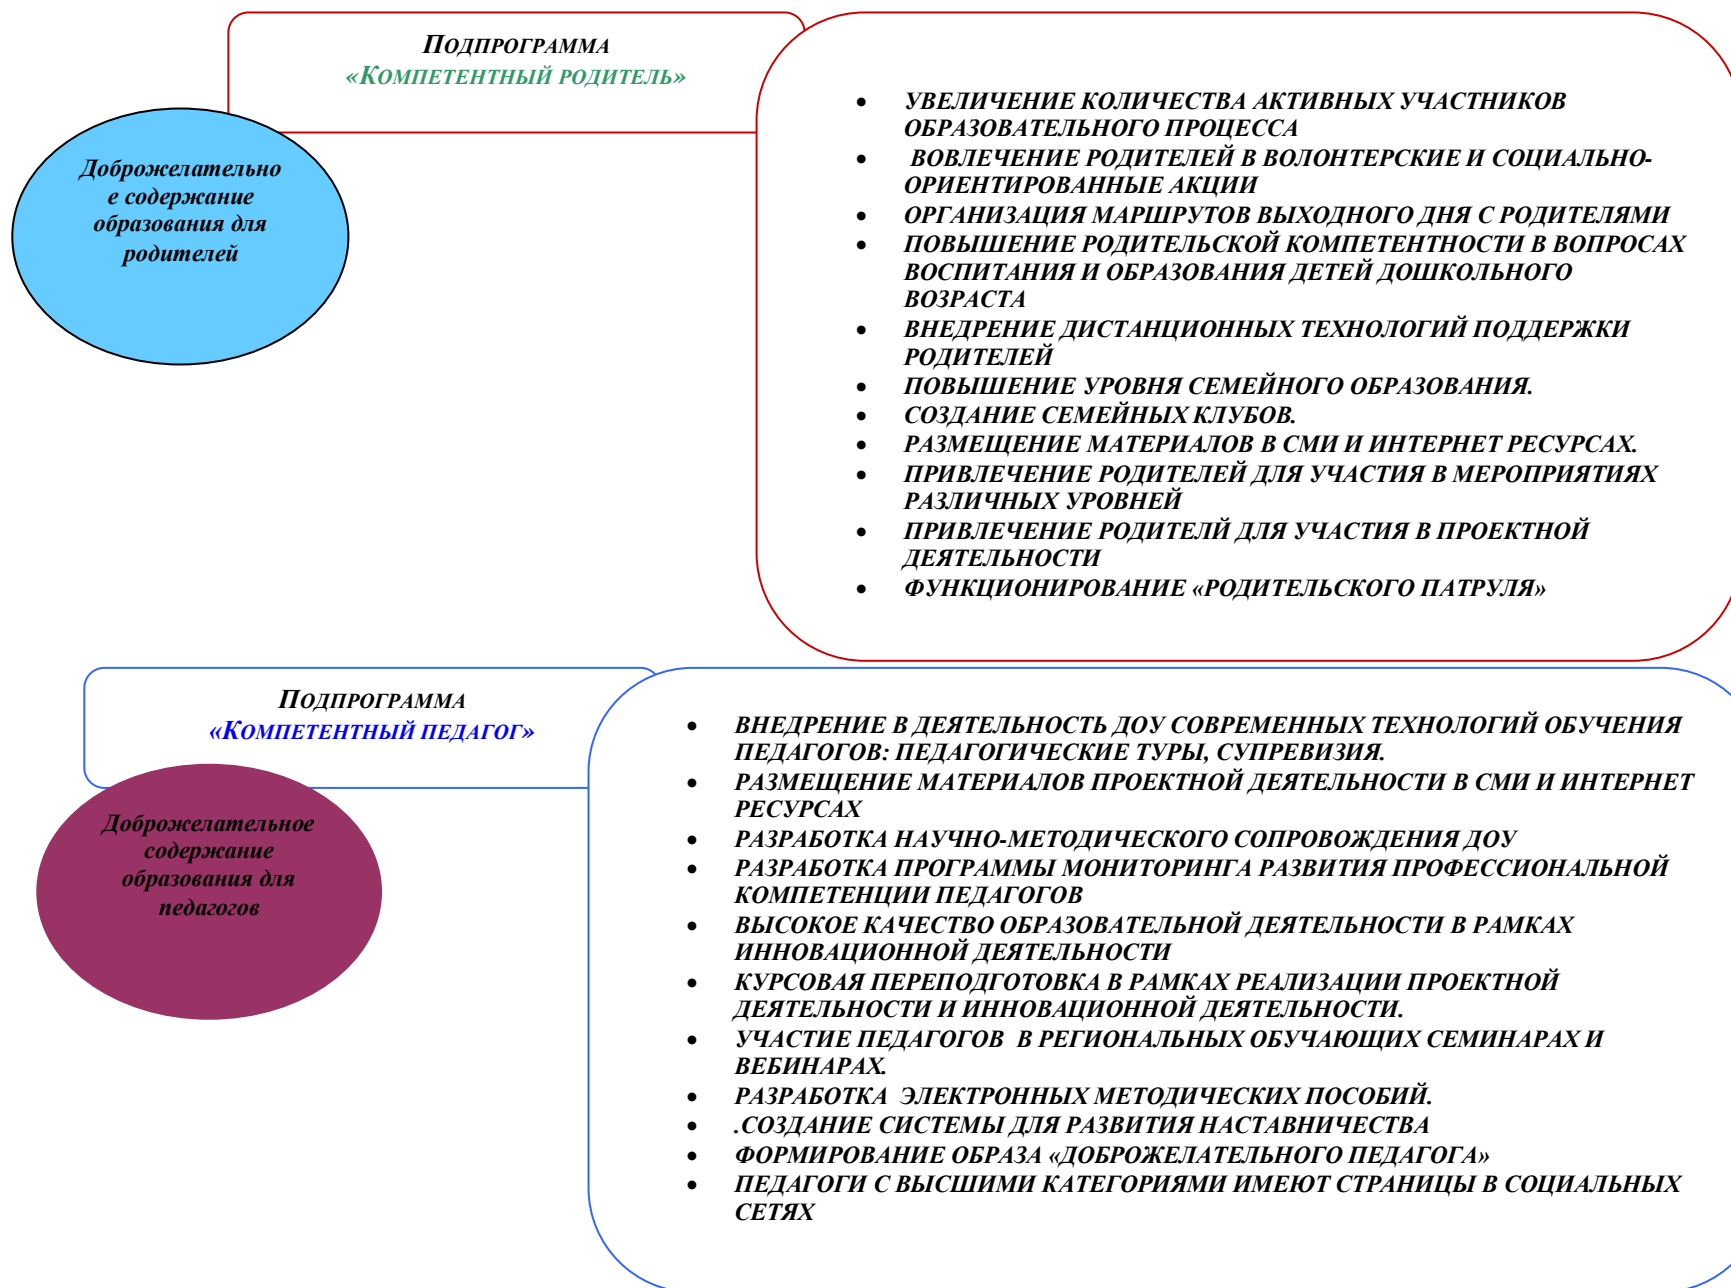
Подпрограмма
«Компетентный родитель»

Доброжелательное содержание образования для родителей

- УВЕЛИЧЕНИЕ КОЛИЧЕСТВА АКТИВНЫХ УЧАСТНИКОВ ОБРАЗОВАТЕЛЬНОГО ПРОЦЕССА
- ВОВЛЕЧЕНИЕ РОДИТЕЛЕЙ В ВОЛОНТЕРСКИЕ И СОЦИАЛЬНО-ОРИЕНТИРОВАННЫЕ АКЦИИ
- ОРГАНИЗАЦИЯ МАРШРУТОВ ВЫХОДНОГО ДНЯ С РОДИТЕЛЯМИ
- ПОВЫШЕНИЕ РОДИТЕЛЬСКОЙ КОМПЕТЕНТНОСТИ В ВОПРОСАХ ВОСПИТАНИЯ И ОБРАЗОВАНИЯ ДЕТЕЙ ДОШКОЛЬНОГО ВОЗРАСТА
- ВНЕДРЕНИЕ ДИСТАНЦИОННЫХ ТЕХНОЛОГИЙ ПОДДЕРЖКИ РОДИТЕЛЕЙ
- ПОВЫШЕНИЕ УРОВНЯ СЕМЕЙНОГО ОБРАЗОВАНИЯ.
- СОЗДАНИЕ СЕМЕЙНЫХ КЛУБОВ.
- РАЗМЕЩЕНИЕ МАТЕРИАЛОВ В СМИ И ИНТЕРНЕТ РЕСУРСАХ.
- ПРИВЛЕЧЕНИЕ РОДИТЕЛЕЙ ДЛЯ УЧАСТИЯ В МЕРОПРИЯТИЯХ РАЗЛИЧНЫХ УРОВНЕЙ
- ПРИВЛЕЧЕНИЕ РОДИТЕЛЙ ДЛЯ УЧАСТИЯ В ПРОЕКТНОЙ ДЕЯТЕЛЬНОСТИ
- ФУНКЦИОНИРОВАНИЕ «РОДИТЕЛЬСКОГО ПАТРУЛЯ»

Подпрограмма
«Компетентный педагог»

Доброжелательное содержание образования для педагогов

- ВНЕДРЕНИЕ В ДЕЯТЕЛЬНОСТЬ ДОУ СОВРЕМЕННЫХ ТЕХНОЛОГИЙ ОБУЧЕНИЯ ПЕДАГОГОВ: ПЕДАГОГИЧЕСКИЕ ТУРЫ, СУПРЕВИЗИЯ.
- РАЗМЕЩЕНИЕ МАТЕРИАЛОВ ПРОЕКТНОЙ ДЕЯТЕЛЬНОСТИ В СМИ И ИНТЕРНЕТ РЕСУРСАХ
- РАЗРАБОТКА НАУЧНО-МЕТОДИЧЕСКОГО СОПРОВОЖДЕНИЯ ДОУ
- РАЗРАБОТКА ПРОГРАММЫ МОНИТОРИНГА РАЗВИТИЯ ПРОФЕССИОНАЛЬНОЙ КОМПЕТЕНЦИИ ПЕДАГОГОВ
- ВЫСОКОЕ КАЧЕСТВО ОБРАЗОВАТЕЛЬНОЙ ДЕЯТЕЛЬНОСТИ В РАМКАХ ИННОВАЦИОННОЙ ДЕЯТЕЛЬНОСТИ
- КУРСОВАЯ ПЕРЕПОДГОТОВКА В РАМКАХ РЕАЛИЗАЦИИ ПРОЕКТНОЙ ДЕЯТЕЛЬНОСТИ И ИННОВАЦИОННОЙ ДЕЯТЕЛЬНОСТИ.
- УЧАСТИЕ ПЕДАГОГОВ В РЕГИОНАЛЬНЫХ ОБУЧАЮЩИХ СЕМИНАРАХ И ВЕБИНАРАХ.
- РАЗРАБОТКА ЭЛЕКТРОННЫХ МЕТОДИЧЕСКИХ ПОСОБИЙ.
- .СОЗДАНИЕ СИСТЕМЫ ДЛЯ РАЗВИТИЯ НАСТАВНИЧЕСТВА
- ФОРМИРОВАНИЕ ОБРАЗА «ДОБРОЖЕЛАТЕЛЬНОГО ПЕДАГОГА»
- ПЕДАГОГИ С ВЫСШИМИ КАТЕГОРИЯМИ ИМЕЮТ СТРАНИЦЫ В СОЦИАЛЬНЫХ СЕТЯХ